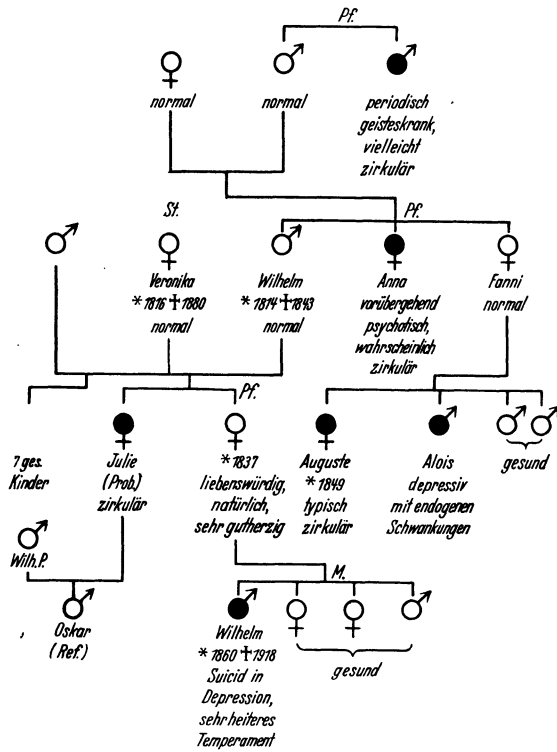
Pf.

normal

normal

periodisch geisteskrank, vielleicht zirkulär

St.

Pf.

Veronika
* 1816 † 1880
normal

Wilhelm
* 1814 † 1843
normal

Anna
vorübergehend psychotisch, wahrscheinlich zirkulär

Fanni
normal

Pf.

7 ges. Kinder

Julie
(Prob.)
zirkulär

* 1837
liebenswürdig, natürlich, sehr gutherzig

Auguste
* 1849
typisch zirkulär

Alois
depressiv mit endogenen Schwankungen

gesund

Wilh. P.

Oskar
(Ref.)

M.

Wilhelm
* 1860 † 1918
Suicid in Depression, sehr heiteres Temperament

gesund